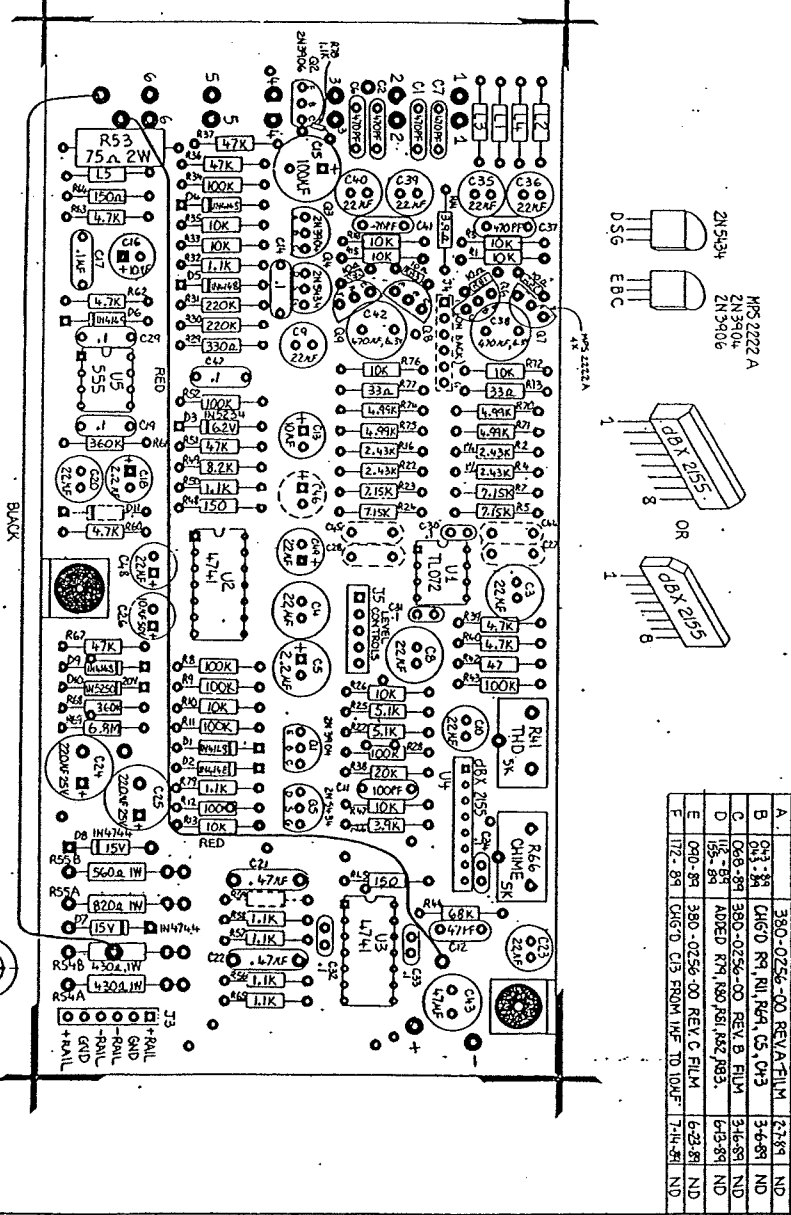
| A | | 380-0256-00 REV. A FILM | 2-7-89 | ND |
|---|---|---|---|---|
| B | 043-89 | CHG'D R9, R11, R49, C5, C43 | 3-6-89 | ND |
| C | 068-89 | 380-0256-00 REV. B FILM | 3-16-89 | ND |
| D | 112-89 155-89 | ADDED R79, R80, R81, R82, R83. | 6-13-89 | ND |
| E | 090-89 | 380-0256-00 REV. C FILM | 6-23-89 | ND |
| F | 172-89 | CHG'D C13 FROM 1UF TO 10UF | 7-14-89 | ND |

2N5434
D.S.G

MPS 2222A
2N3904
2N3906
E.B.C

dBX 2155
1
8
OR
dBX 2155
1
8

MPS 2222A 4X

R53 75Ω 2W
L5
150Ω
4.7K
47K
47K
100K
1N4148
10K
10K
1.1K
1N4148
220K
220K
330Ω
100K
1N5234 6.2V
47K
8.2K
1.1K
150
4.7K
1N4148
360K
4.7K
47K
1N4148
1N5250 20V
360K
6.8M
100K
100K
10K
100K
1N4148
1N4148
1.1K
1000
10K
1N4744 15V
560Ω 1W
820Ω 1W
15V 1N4744
430Ω 1W
430Ω 1W
R55B R55A R54B R54A
J3
+RAIL GND -RAIL -RAIL GND +RAIL

C17 .1UF
C16 10UF
C29 .1
U5 555
RED
C19 .1
C20 22UF
C18 2.2UF
BLACK
C48
C26 10UF 50V
C24 220UF 25V
C25 220UF 25V
C47 .1
C15 100UF
Q2 2N3906
R28 1.1K
C4 470PF
C2 470PF
C1 470PF
C7 470PF
L3 L4 L2
C40 22UF
C39 22UF
C35 22UF
C36 22UF
.1UF C41
470PF C37
3.9K
10K 10K 10K 10K
Q3 2N3906
Q4 2N5434
C9 22UF
C42 470UF 6.3V
C38 470UF 6.3V
Q9 Q8 Q7
IN BACK
10K R76
33Ω R77
4.99K
4.99K
2.43K
2.43K
7.15K
7.15K
R72 10K
33Ω R13
4.99K
4.99K
2.43K
2.43K
7.15K
7.15K
C13 10UF
C46
C45 C28 C30 C27
C44 22UF
U2 4741
C4 22UF
C5 2.2UF
J5 LEVEL CONTROLS
U1 TL072
C3 22UF
C8 22UF
4.7K
4.7K
47
100K
10K
5.1K
5.1K
100K
20K
100PF
10K
3.9K
Q1 2N3904
Q5 2N5434
C10 22UF
R41 THD 5K
U4 dBX 2155
R66 CHIME 5K
C23 22UF
C21 .47UF
1.1K
1.1K
C22 .47UF
1.1K
1.1K
150
U3 4741
68K
.047UF C12
C43 47UF
RED
+
-
1 2 3 4 5 6